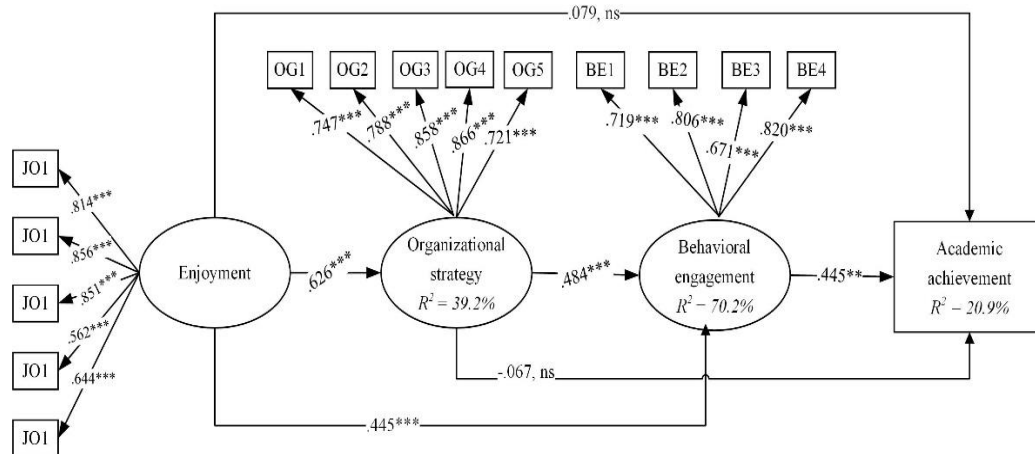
.079, ns

OG1 OG2 OG3 OG4 OG5

BE1 BE2 BE3 BE4

.747*** .788*** .858*** .866*** .721***

.719*** .806*** .671*** .820***

JO1
.814***
JO1
.856***
JO1
.851***
JO1
.562***
JO1
.644***

Enjoyment

.626***

Organizational strategy
$R^2 = 39.2\%$

.484***

Behavioral engagement
$R^2 - 70.2\%$

.445**

Academic achievement
$R^2 - 20.9\%$

-.067, ns

.445***